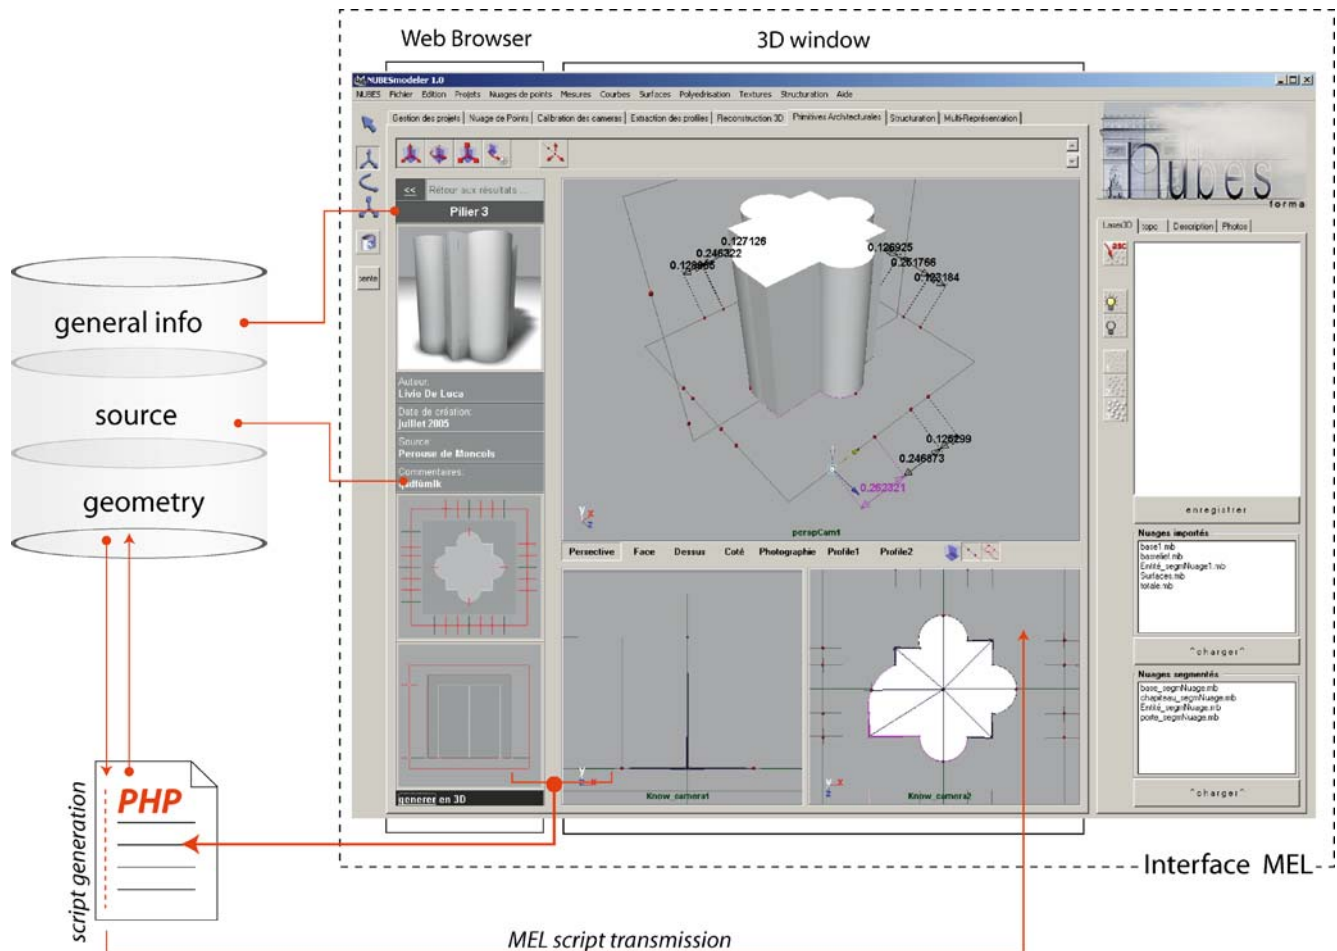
Web Browser

3D window

NUBESmodeler 1.0

NUBES Fichier Edition Projets Nuages de points Mesures Courbes Surfaces Polyedrisation Textures Structuration Aide

Gestion des projets | Nuage de Points | Calibration des cameras | Extraction des profiles | Reconstruction 3D | Primitives Architecturales | Structuration | Multi-Représentation

Retour aux résultats ...

Pilier 3

Auteur: Livio De Luca

Date de création: juillet 2005

Source: Perouse de Moncols

Commentaires: jsdlkmlk

generer en 3D

0.127126
0.246322
0.128965
0.126925
0.261766
0.123184
0.126299
0.246873
0.262321

perspCam1

Persective Face Dessus Coté Photographie Profile1 Profile2

Know_camera1

Know_camera2

nubes forma

Laser3D | topo | Description | Photos

enregistrer

Nuages importés
base1.mb
baselief.mb
Entité_segmNuage1.mb
Surfaces.mb
totale.mb

charger

Nuages segmentés
base_segmNuage.mb
chapeau_segmNuage.mb
Entité_segmNuage.mb
porte_segmNuage.mb

charger

general info

source

geometry

PHP

script generation

Interface MEL

MEL script transmission